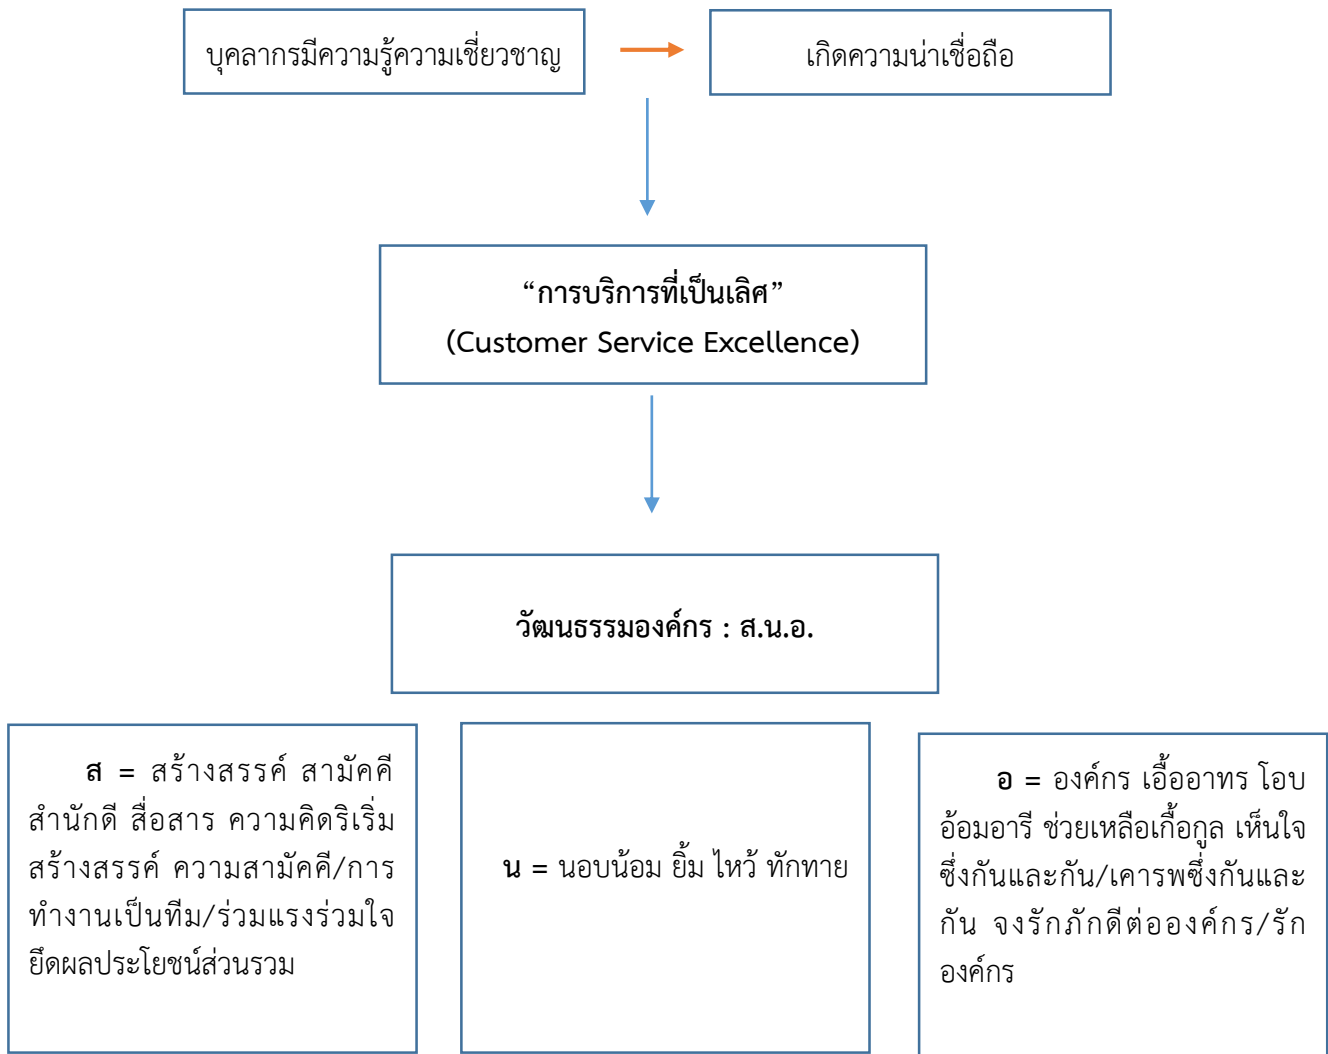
บุคลากรมีความรู้ความเชี่ยวชาญ

เกิดความน่าเชื่อถือ

“การบริการที่เป็นเลิศ”
(Customer Service Excellence)

วัฒนธรรมองค์กร : ส.น.อ.

ส = สร้างสรรค์ สามัคคี สำนักดี สื่อสาร ความคิดริเริ่มสร้างสรรค์ ความสามัคคี/การทำงานเป็นทีม/ร่วมแรงร่วมใจ ยึดผลประโยชน์ส่วนรวม

น = นอบน้อม ยิ้ม ไหว้ ทักทาย

อ = องค์กร เอื้ออาทร โอบอ้อมอารี ช่วยเหลือเกื้อกูล เห็นใจซึ่งกันและกัน/เคารพซึ่งกันและกัน จงรักภักดีต่อองค์กร/รักองค์กร